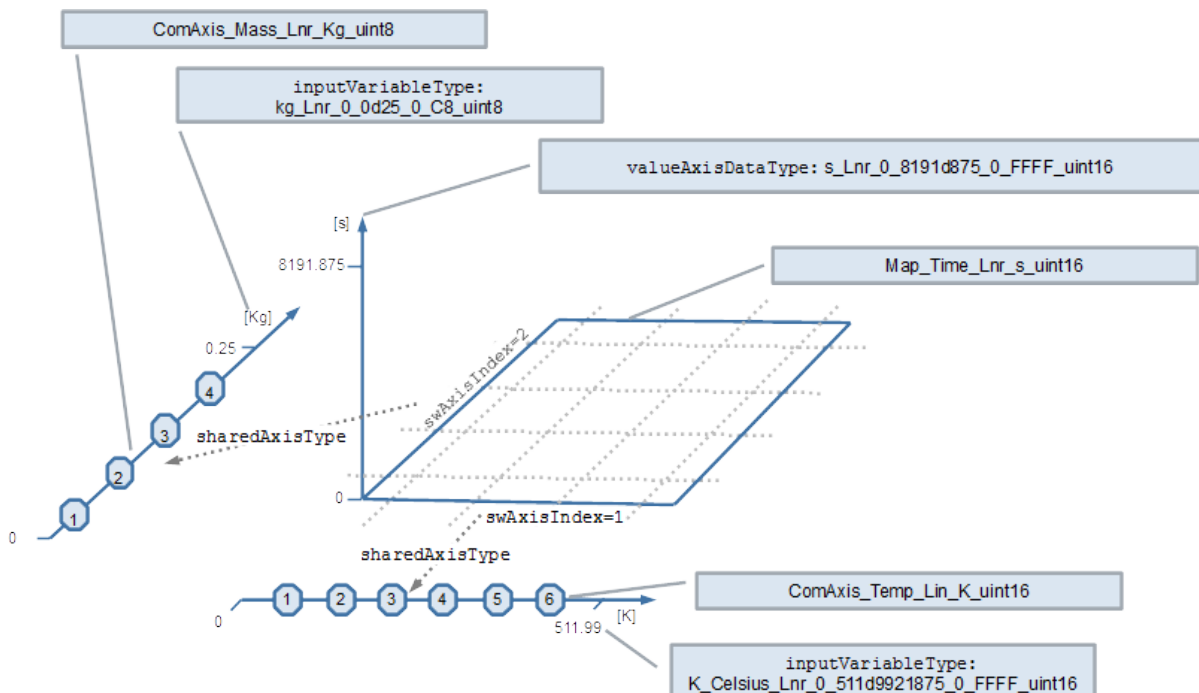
ComAxis_Mass_Lnr_Kg_uint8

inputVariableType:
kg_Lnr_0_0d25_0_C8_uint8

valueAxisDataType: s_Lnr_0_8191d875_0_FFFF_uint16

[s]

8191.875

Map_Time_Lnr_s_uint16

[Kg]

0.25

swAxisIndex=2

4

3

sharedAxisType

2

1

0

0

swAxisIndex=1

sharedAxisType

1 2 3 4 5 6

ComAxis_Temp_Lin_K_uint16

0

[K]

511.99

inputVariableType:
K_Celsius_Lnr_0_511d9921875_0_FFFF_uint16